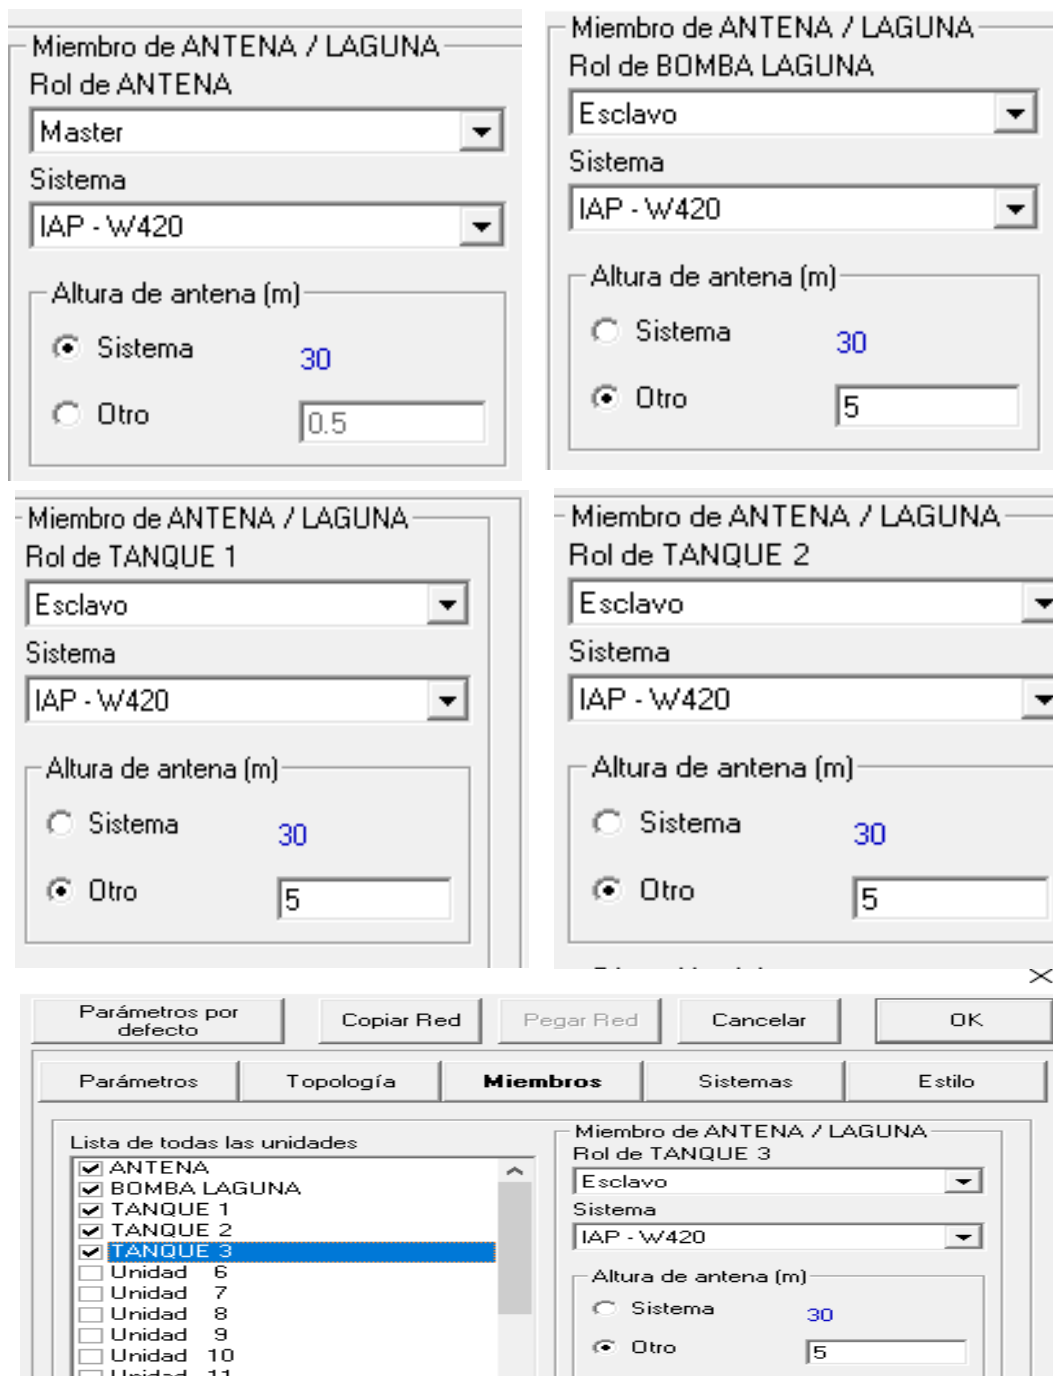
Miembro de ANTENA / LAGUNA
Rol de ANTENA
Master
Sistema
IAP - W420
Altura de antena (m)
Sistema 30
Otro 0.5

Miembro de ANTENA / LAGUNA
Rol de BOMBA LAGUNA
Esclavo
Sistema
IAP - W420
Altura de antena (m)
Sistema 30
Otro 5

Miembro de ANTENA / LAGUNA
Rol de TANQUE 1
Esclavo
Sistema
IAP - W420
Altura de antena (m)
Sistema 30
Otro 5

Miembro de ANTENA / LAGUNA
Rol de TANQUE 2
Esclavo
Sistema
IAP - W420
Altura de antena (m)
Sistema 30
Otro 5

Parámetros por defecto | Copiar Red | Pegar Red | Cancelar | OK

Parámetros | Topología | Miembros | Sistemas | Estilo

Lista de todas las unidades
ANTENA
BOMBA LAGUNA
TANQUE 1
TANQUE 2
TANQUE 3
Unidad 6
Unidad 7
Unidad 8
Unidad 9
Unidad 10
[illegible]

Miembro de ANTENA / LAGUNA
Rol de TANQUE 3
Esclavo
Sistema
IAP - W420
Altura de antena (m)
Sistema 30
Otro 5